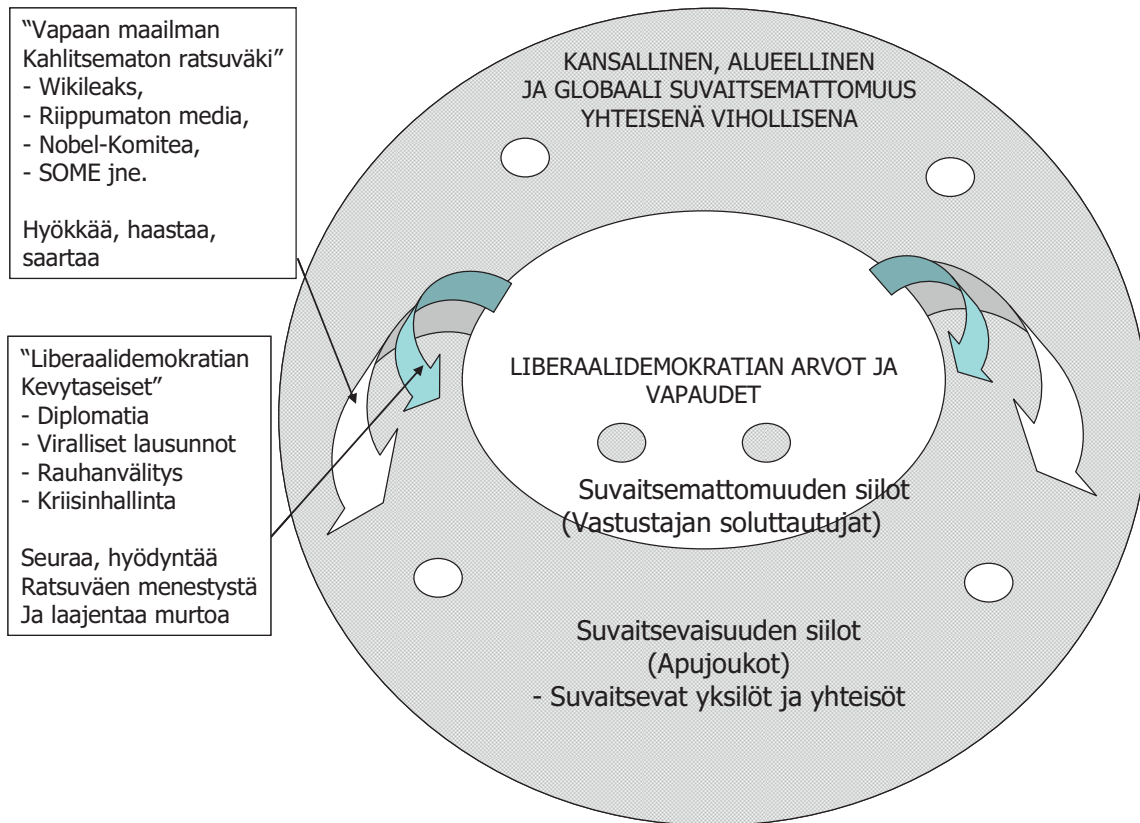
"Vapaan maailman Kahlitsematon ratsuväki"
- Wikileaks,
- Riippumaton media,
- Nobel-Komitea,
- SOME jne.

Hyökkää, haastaa, saartaa

KANSALLINEN, ALUEELLINEN JA GLOBAALI SUVAITSEMATTOMUUS YHTEISENÄ VIHOLLISENA

"Liberaalidemokratian Kevytaseiset"
- Diplomatia
- Viralliset lausunnot
- Rauhanvälitys
- Kriisinhallinta

Seuraa, hyödyntää Ratsuväen menestystä Ja laajentaa murtoa

LIBERAALIDEMOKRATIAN ARVOT JA VAPAUDET

Suvaitsemattomuuden siilot (Vastustajan soluttautujat)

Suvaitsevaisuuden siilot (Apujoukot)
- Suvaitsevat yksilöt ja yhteisöt